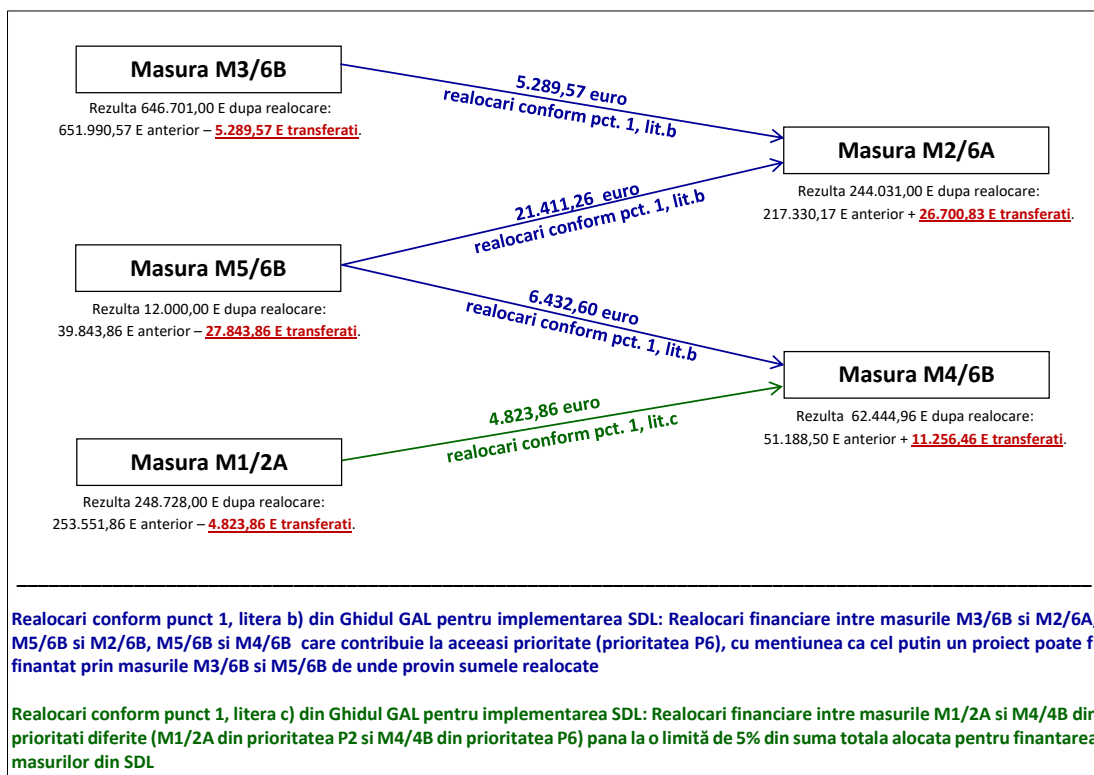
Masura M3/6B

Rezulta 646.701,00 E dupa realocare: 651.990,57 E anterior – 5.289,57 E transferati.

5.289,57 euro
realocari conform pct. 1, lit.b

Masura M2/6A

Rezulta 244.031,00 E dupa realocare: 217.330,17 E anterior + 26.700,83 E transferati.

21.411,26 euro
realocari conform pct. 1, lit.b

Masura M5/6B

Rezulta 12.000,00 E dupa realocare: 39.843,86 E anterior – 27.843,86 E transferati.

6.432,60 euro
realocari conform pct. 1, lit.b

Masura M4/6B

Rezulta 62.444,96 E dupa realocare: 51.188,50 E anterior + 11.256,46 E transferati.

4.823,86 euro
realocari conform pct. 1, lit.c

Masura M1/2A

Rezulta 248.728,00 E dupa realocare: 253.551,86 E anterior – 4.823,86 E transferati.

Realocari conform punct 1, litera b) din Ghidul GAL pentru implementarea SDL: Realocari financiare intre masurile M3/6B si M2/6A, M5/6B si M2/6B, M5/6B si M4/6B care contribuie la aceeasi prioritate (prioritatea P6), cu mentiunea ca cel putin un proiect poate fi finantat prin masurile M3/6B si M5/6B de unde provin sumele realocate

Realocari conform punct 1, litera c) din Ghidul GAL pentru implementarea SDL: Realocari financiare intre masurile M1/2A si M4/4B din prioritati diferite (M1/2A din prioritatea P2 si M4/4B din prioritatea P6) pana la o limită de 5% din suma totala alocata pentru finantarea masurilor din SDL